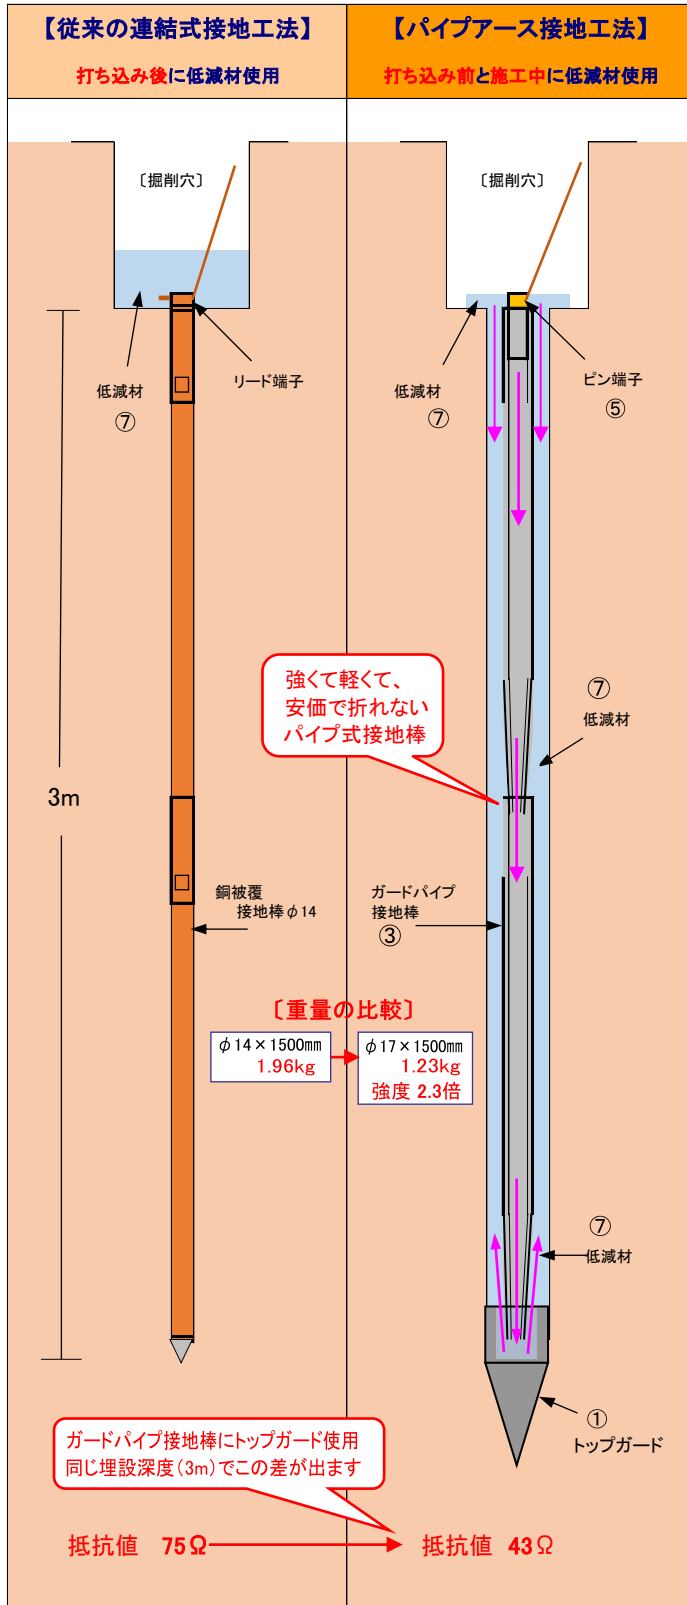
【従来の連結式接地工法】
打ち込み後に低減材使用

【パイプアース接地工法】
打ち込み前と施工中に低減材使用

〔掘削穴〕

〔掘削穴〕

低減材
⑦

リード端子

低減材
⑦

ピン端子
⑤

3m

強くて軽くて、
安価で折れない
パイプ式接地棒

⑦
低減材

銅被覆
接地棒 φ14

ガードパイプ
接地棒
③

〔重量の比較〕

φ14×1500mm
1.96kg

φ17×1500mm
1.23kg
強度 2.3倍

⑦
低減材

①
トップガード

ガードパイプ接地棒にトップガード使用
同じ埋設深度(3m)でこの差が出ます

抵抗値 75Ω

抵抗値 43Ω